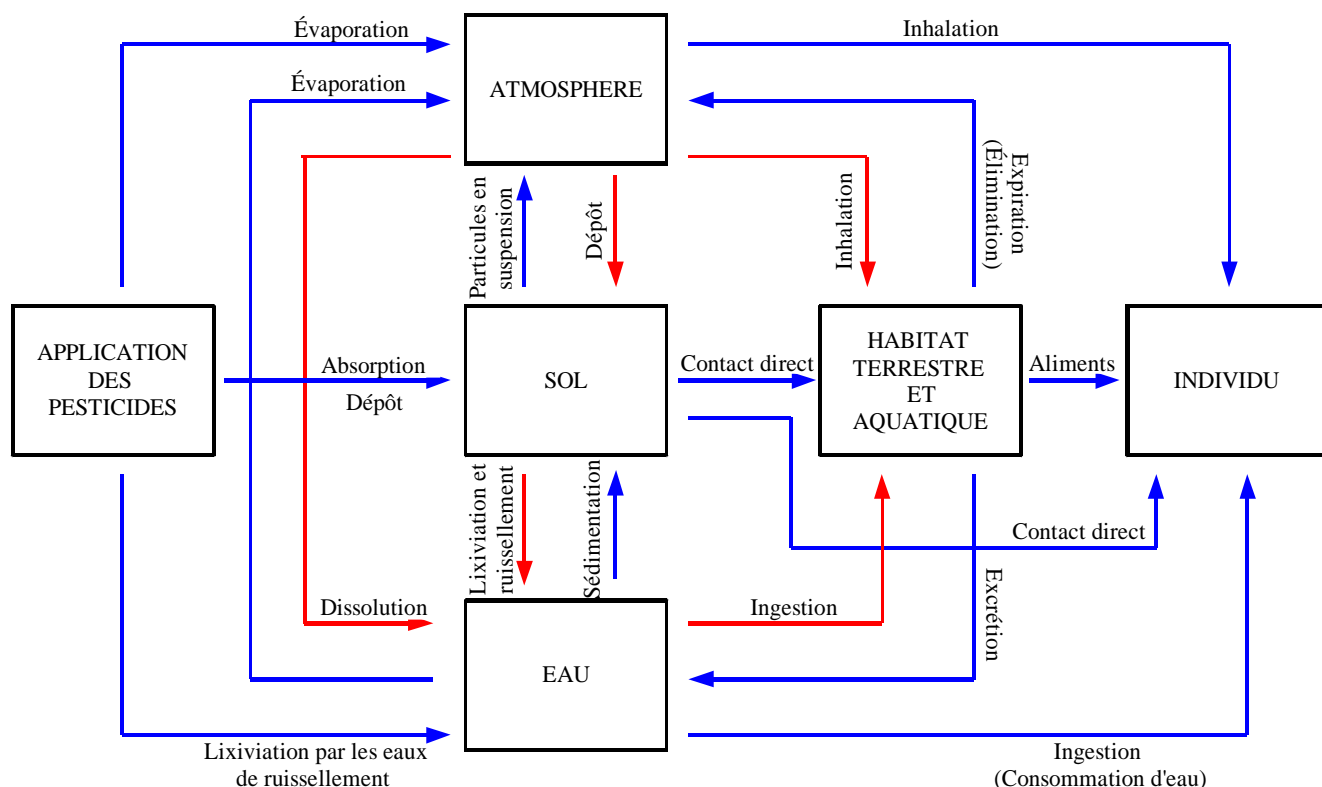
Évaporation

Évaporation

ATMOSPHERE

Inhalation

Particules en suspension

Dépôt

Inhalation

Expiration (Élimination)

APPLICATION DES PESTICIDES

Absorption

Dépôt

SOL

Contact direct

HABITAT TERRESTRE ET AQUATIQUE

Aliments

INDIVIDU

Lixiviation et ruissellement

Sédimentation

Contact direct

Excrétion

Dissolution

Ingestion

EAU

Lixiviation par les eaux de ruissellement

Ingestion (Consommation d'eau)